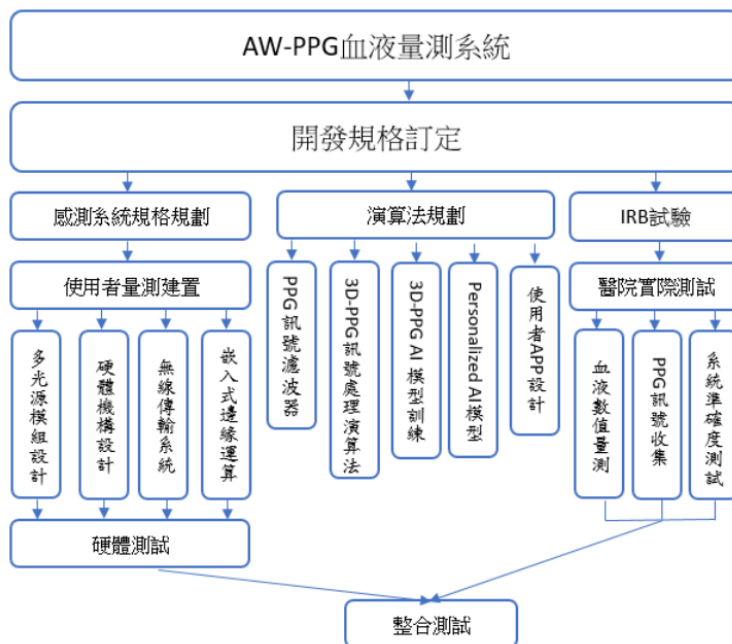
AW-PPG血液量測系統

開發規格訂定

感測系統規格規劃

演算法規劃

IRB試驗

使用者量測建置

多光源模組設計

硬體機構設計

無線傳輸系統

嵌入式邊緣運算

硬體測試

PPG訊號濾波器

3D-PPG訊號處理演算法

3D-PPG AI模型訓練

Personalized AI模型

使用者APP設計

醫院實際測試

血液數值量測

PPG訊號收集

系統準確度測試

整合測試